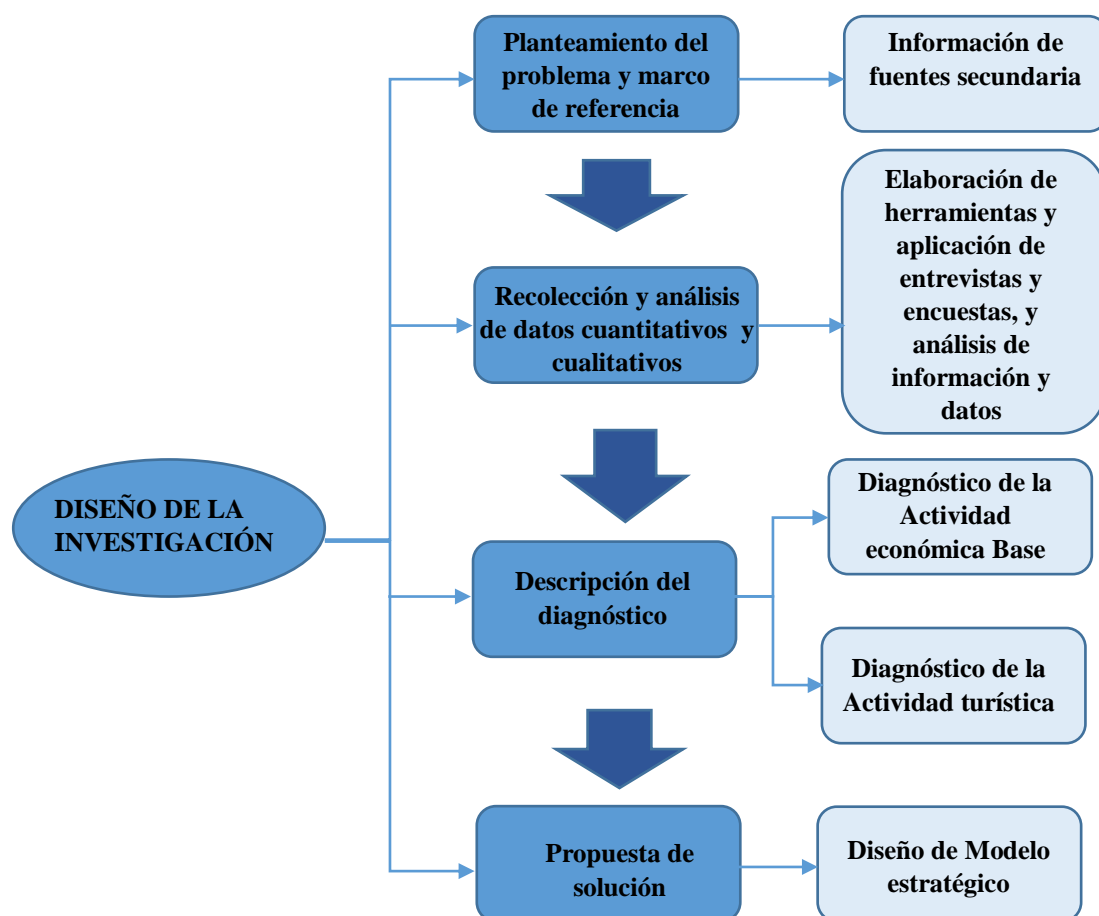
DISEÑO DE LA INVESTIGACIÓN

Planteamiento del problema y marco de referencia

Información de fuentes secundaria

Recolección y análisis de datos cuantitativos y cualitativos

Elaboración de herramientas y aplicación de entrevistas y encuestas, y análisis de información y datos

Descripción del diagnóstico

Diagnóstico de la Actividad económica Base

Diagnóstico de la Actividad turística

Propuesta de solución

Diseño de Modelo estratégico